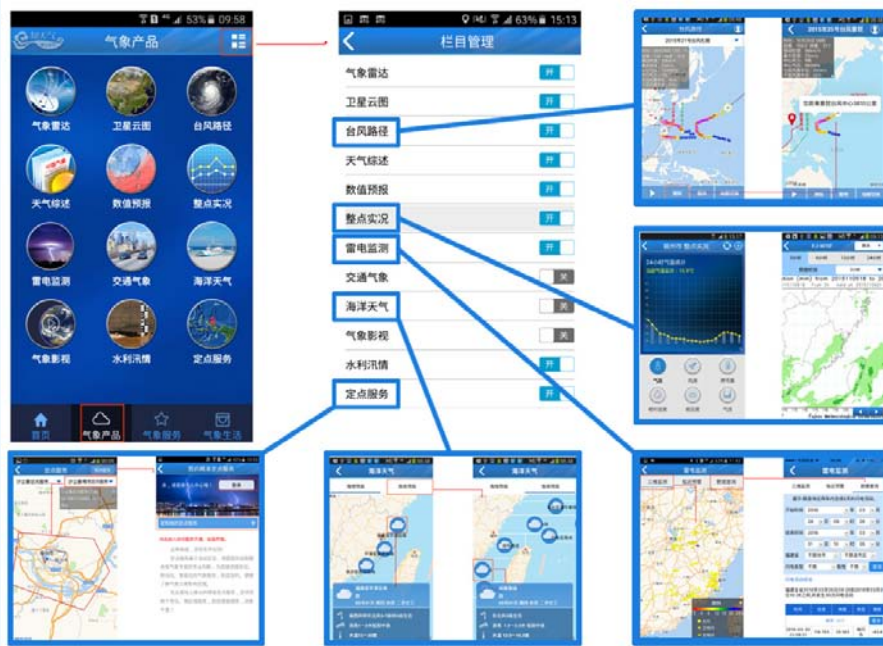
53% 09:58
气象产品
气象雷达
卫星云图
台风路径
天气综述
数值预报
整点实况
雷电监测
交通气象
海洋天气
气象影视
水利汛情
定点服务
首页
气象产品
气象服务
气象生活

63% 15:13
栏目管理
气象雷达 开
卫星云图 开
台风路径 开
天气综述 开
数值预报 开
整点实况 开
雷电监测 开
交通气象 关
海洋天气 关
气象影视 关
水利汛情 开
定点服务 开

整点实况
24小时气温统计
定点服务
海洋天气
海洋天气
雷电监测
雷电监测